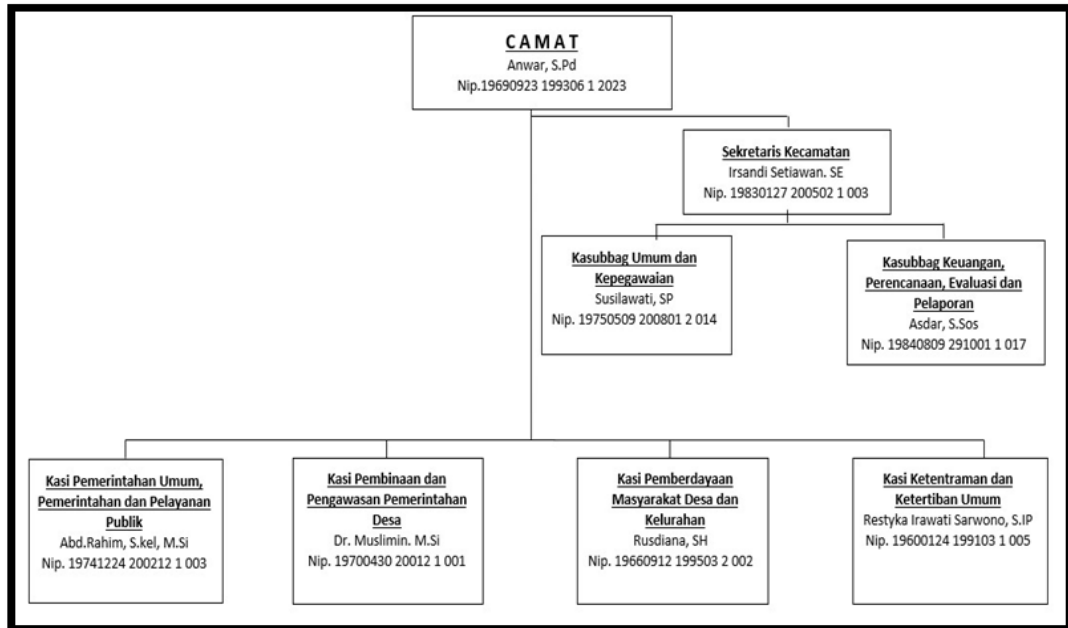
CAMAT
Anwar, S.Pd
Nip.19690923 199306 1 2023

Sekretaris Kecamatan
Irsandi Setiawan. SE
Nip. 19830127 200502 1 003

Kasubbag Umum dan Kepegawaian
Susilawati, SP
Nip. 19750509 200801 2 014

Kasubbag Keuangan, Perencanaan, Evaluasi dan Pelaporan
Asdar, S.Sos
Nip. 19840809 291001 1 017

Kasi Pemerintahan Umum, Pemerintahan dan Pelayanan Publik
Abd.Rahim, S.kel, M.Si
Nip. 19741224 200212 1 003

Kasi Pembinaan dan Pengawasan Pemerintahan Desa
Dr. Muslimin. M.Si
Nip. 19700430 20012 1 001

Kasi Pemberdayaan Masyarakat Desa dan Kelurahan
Rusdiana, SH
Nip. 19660912 199503 2 002

Kasi Ketentraman dan Ketertiban Umum
Restyka Irawati Sarwono, S.IP
Nip. 19600124 199103 1 005